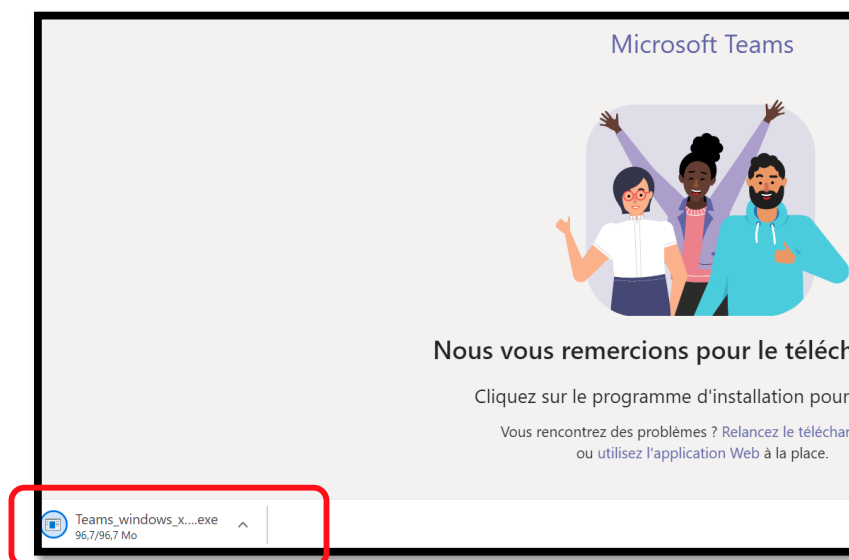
Microsoft Teams

Nous vous remercions pour le téléch

Cliquez sur le programme d'installation pour

Vous rencontrez des problèmes ? Relancez le téléchar
ou utilisez l'application Web à la place.

Teams_windows_x....exe
96,7/96,7 Mo